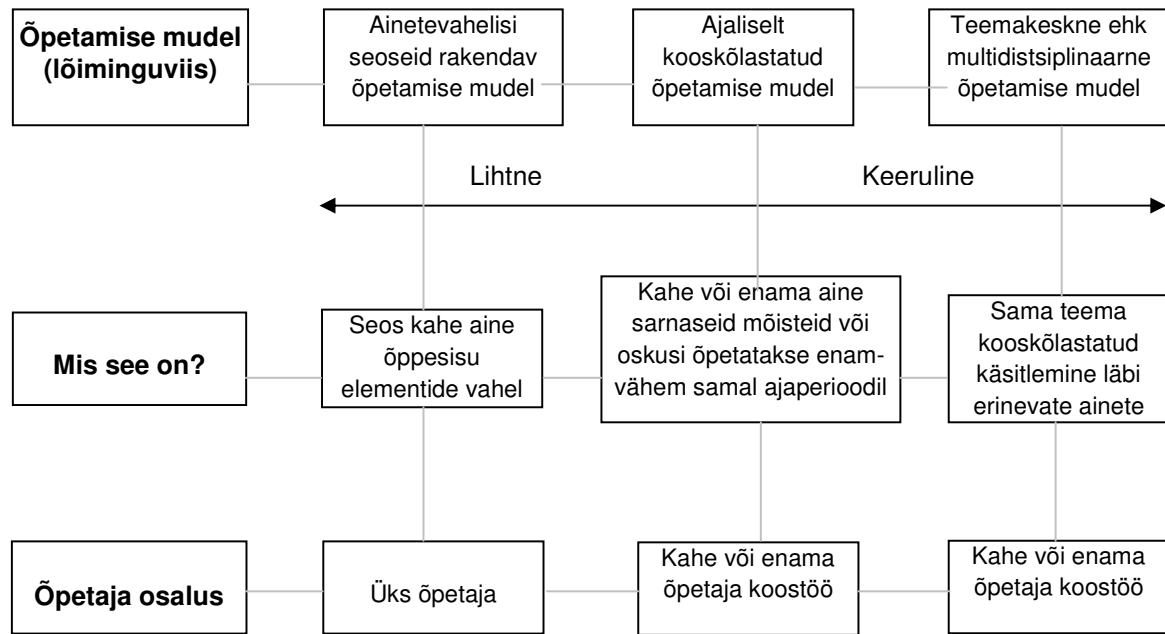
Õpetamise mudel (lõiminguviis)

Ainetevahelisi seoseid rakendav õpetamise mudel

Ajaliselt kooskõlastatud õpetamise mudel

Teemakeskne ehk multidistsiplinaarne õpetamise mudel

Lihtne

Keeruline

Mis see on?

Seos kahe aine õppesisu elementide vahel

Kahe või enama aine sarnaseid mõisteid või oskusi õpetatakse enam-vähem samal ajaperioodil

Sama teema kooskõlastatud käsitlemine läbi erinevate ainete

Õpetaja osalus

Üks õpetaja

Kahe või enama õpetaja koostöö

Kahe või enama õpetaja koostöö